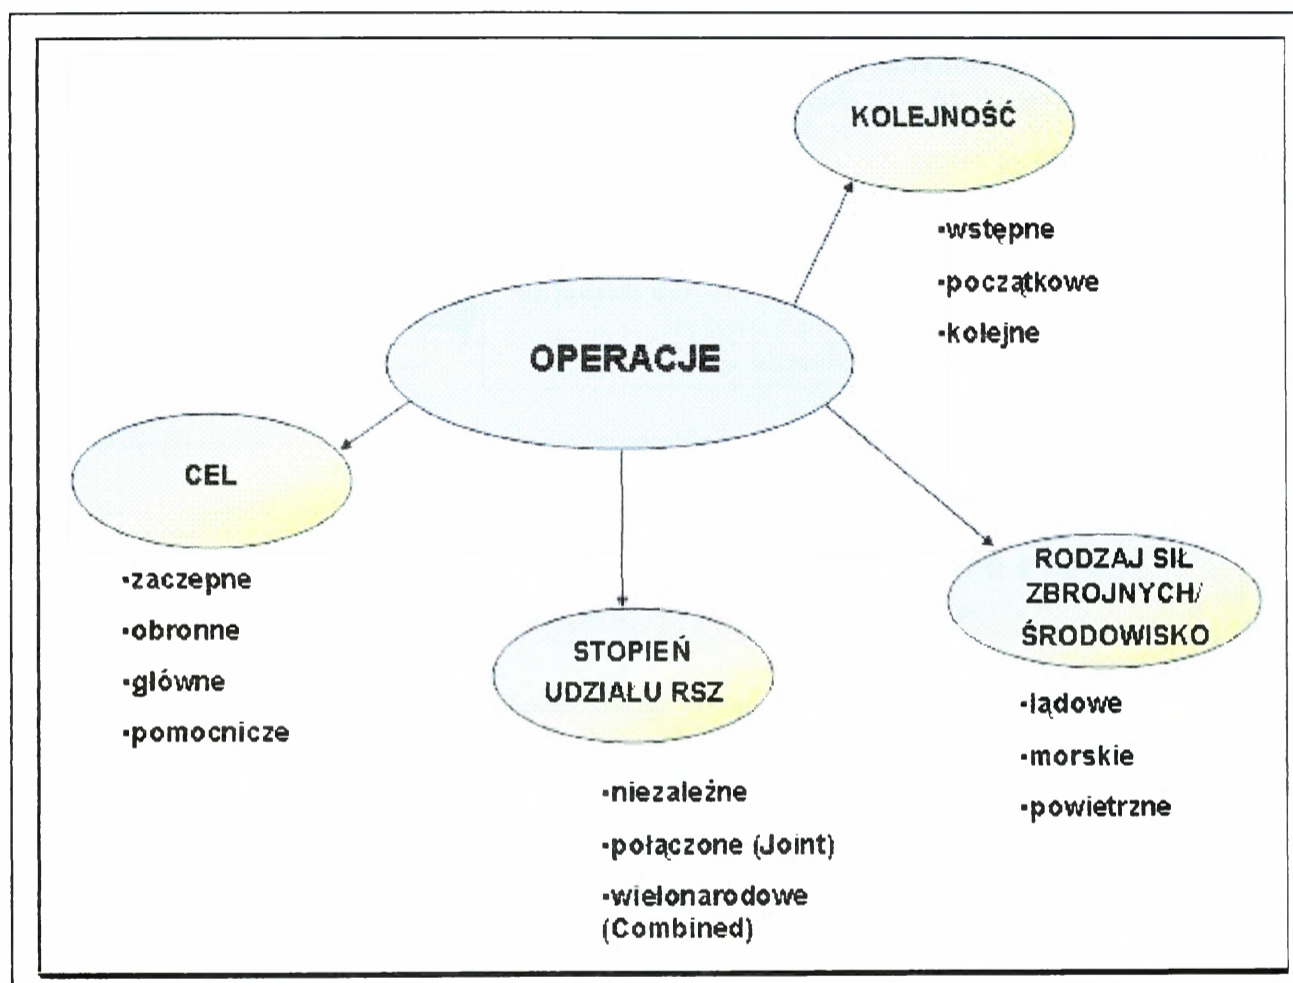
KOLEJNOŚĆ

·wstępne

·początkowe

·kolejne

OPERACJE

CEL

·zaczepne

·obronne

·główne

·pomocnicze

STOPIEŃ UDZIAŁU RSZ

·niezależne

·połączone (Joint)

·wielonarodowe (Combined)

RODZAJ SIŁ ZBROJNYCH/ ŚRODOWISKO

·lądowe

·morskie

·powietrzne